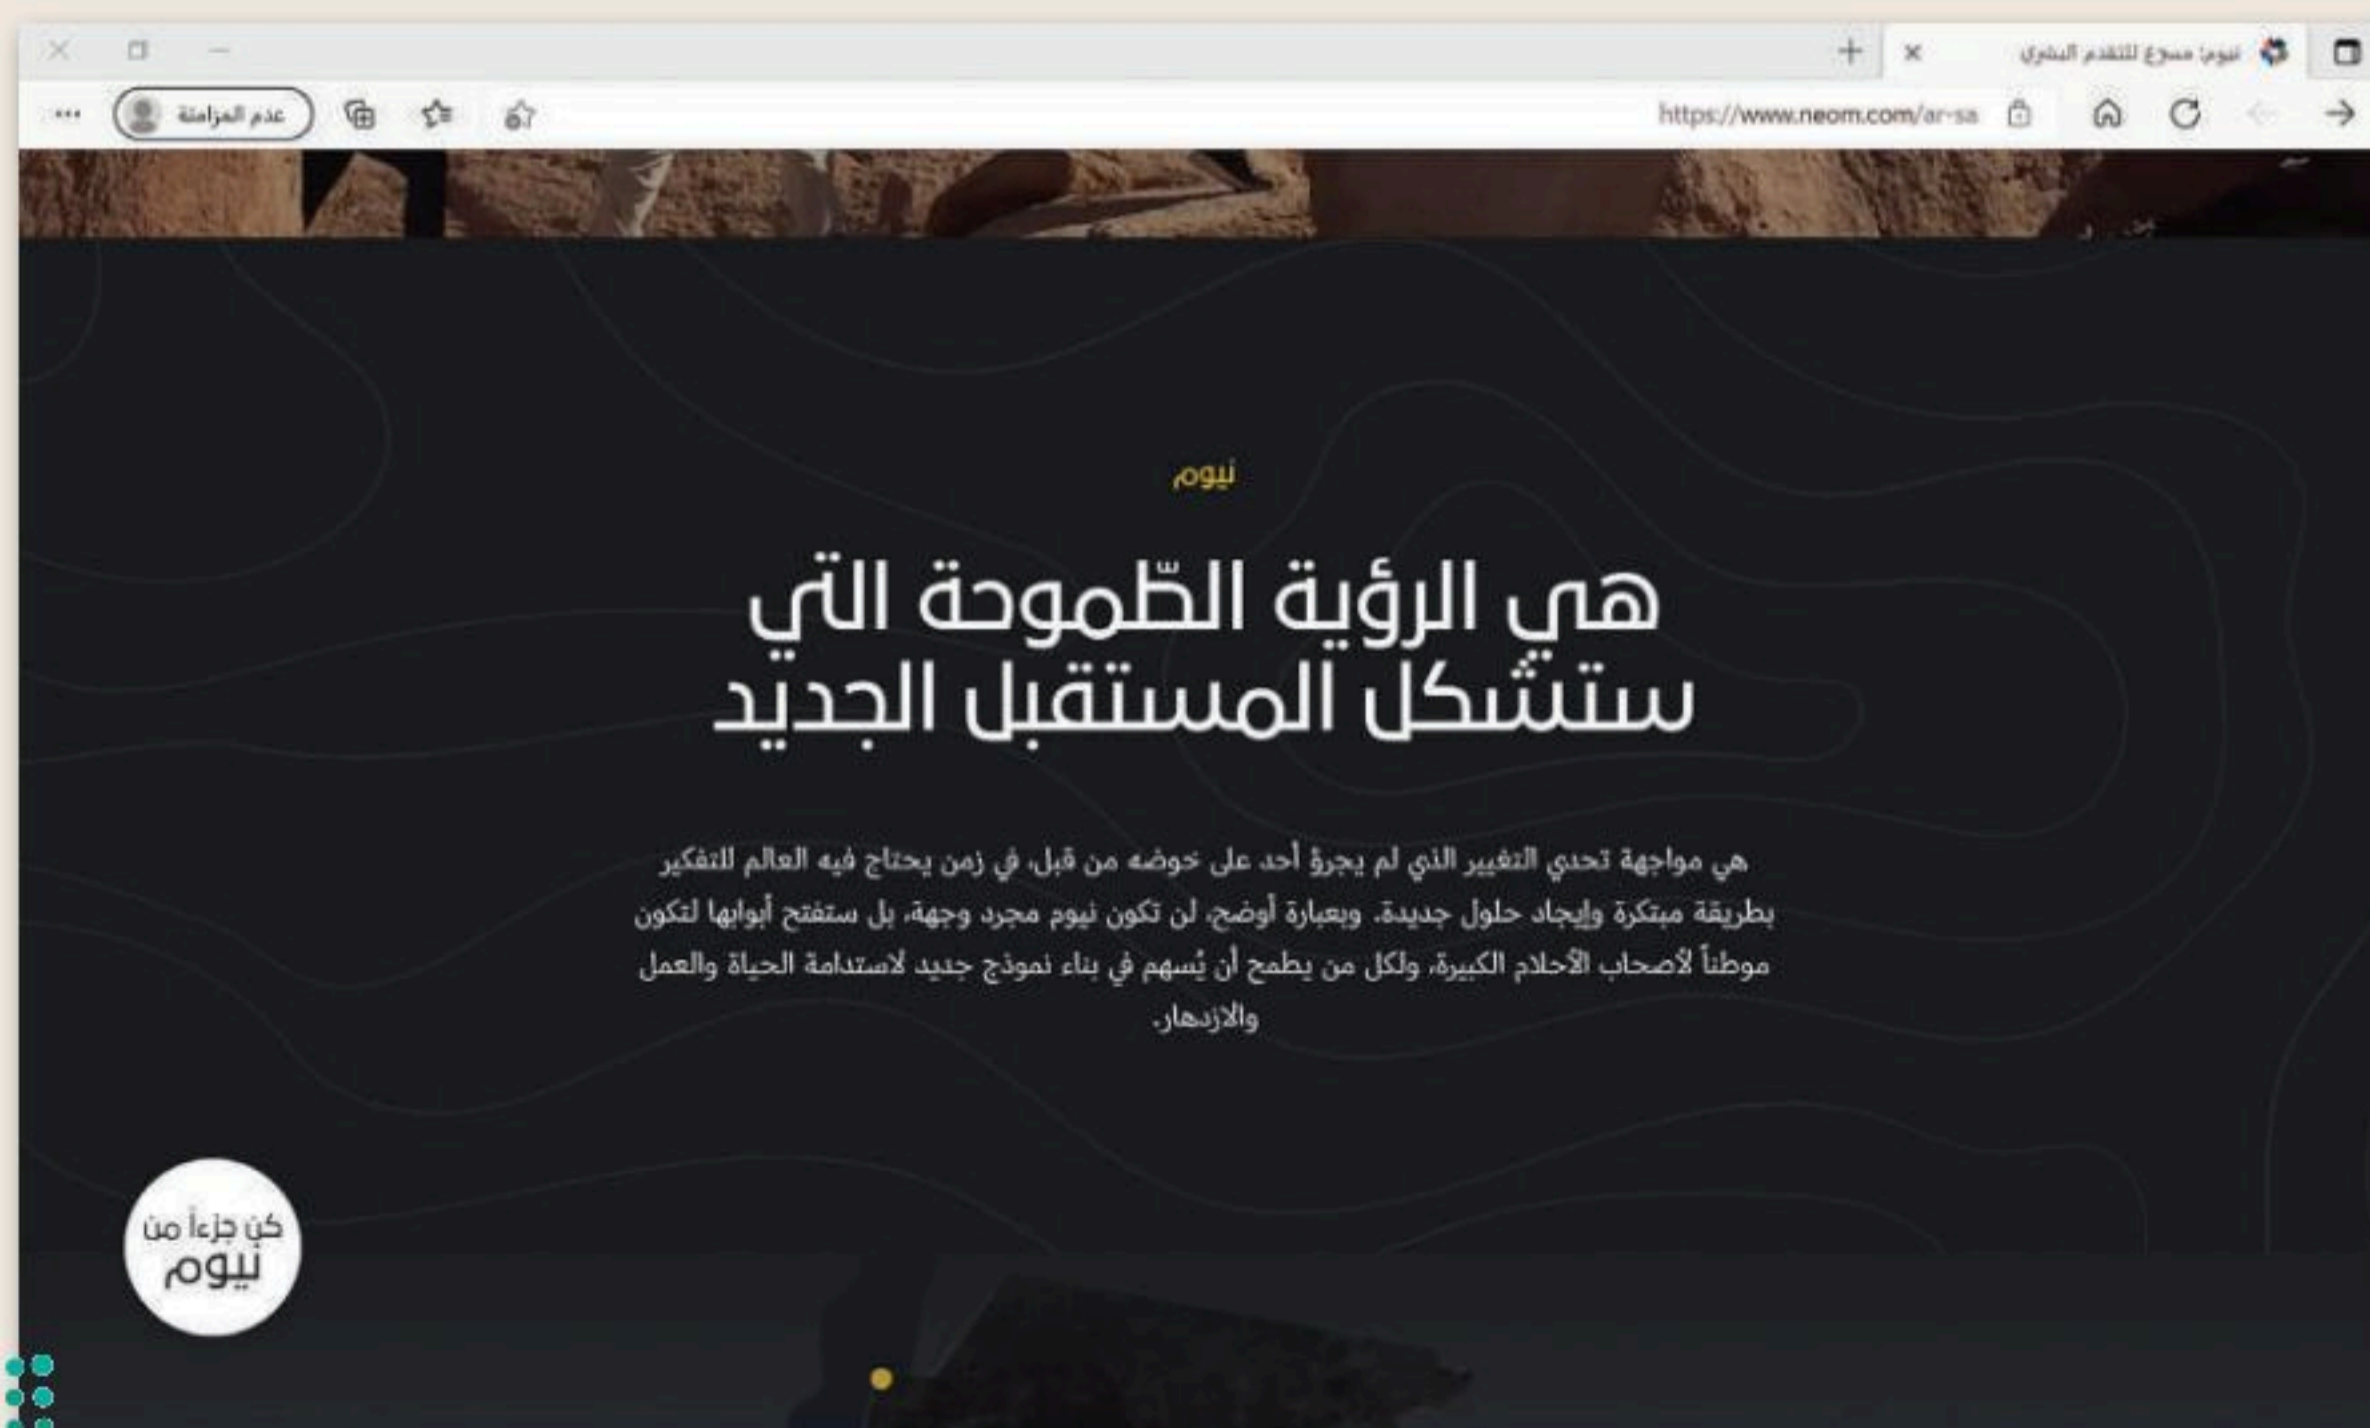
نيوم: مسرع للتقدم البشري

https://www.neom.com/ar-sa

عدم المزامنة

نيوم

هي الرؤية الطّموحة التي ستشكل المستقبل الجديد

هي مواجهة تحدي التغيير الذي لم يجرؤ أحد على خوضه من قبل، في زمن يحتاج فيه العالم للتفكير بطريقة مبتكرة وإيجاد حلول جديدة. وبعبارة أوضح، لن تكون نيوم مجرد وجهة، بل ستفتح أبوابها لتكون موطناً لأصحاب الأحلام الكبيرة، ولكل من يطمح أن يُسهم في بناء نموذج جديد لاستدامة الحياة والعمل والازدهار.

كن جزءاً من نيوم